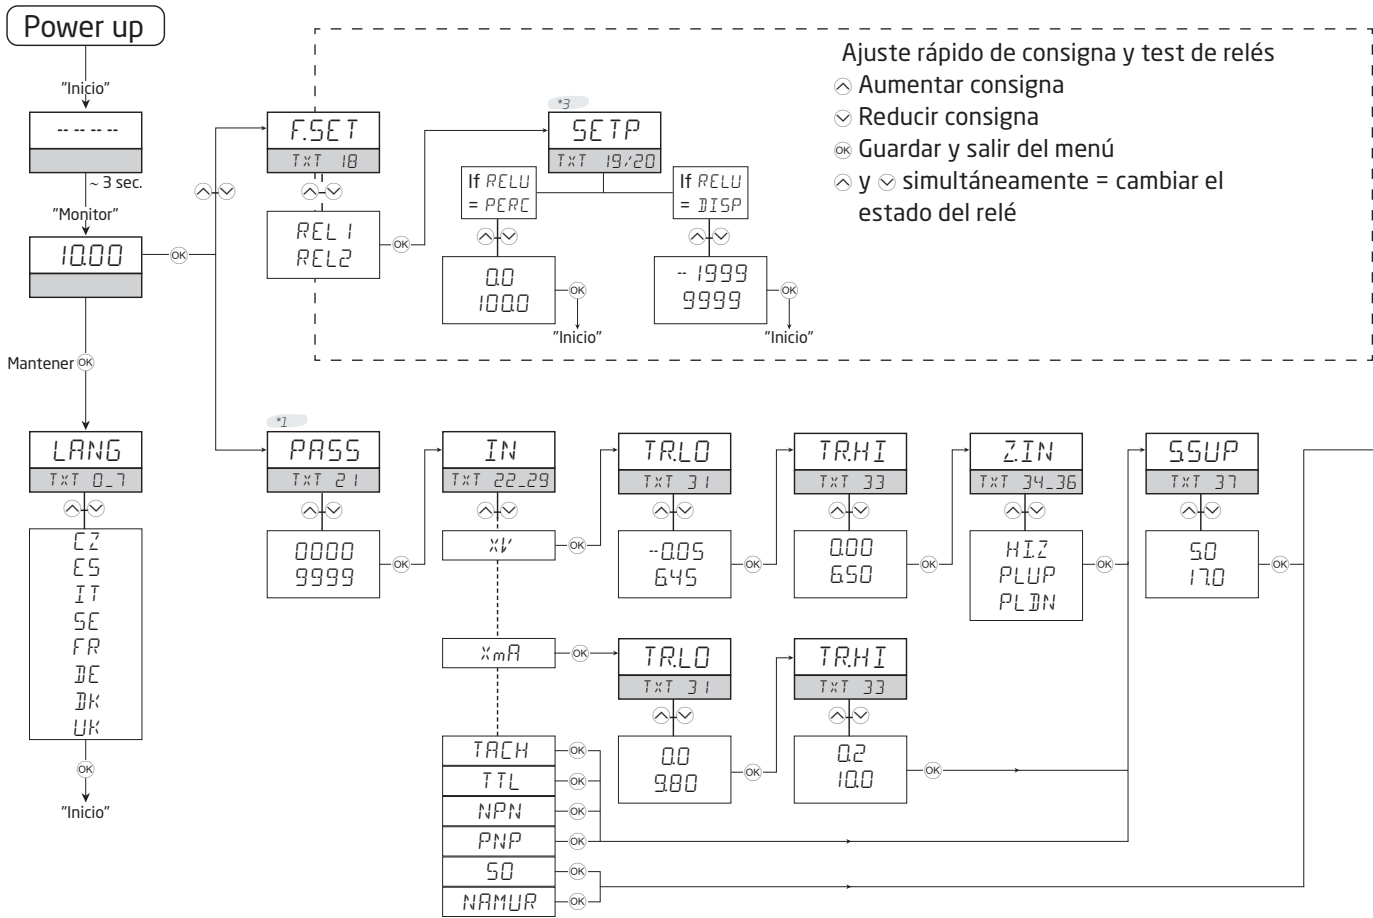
Power up

"Inicio"

-- -- -- --

~ 3 sec.

"Monitor"

10.00

OK

Mantener OK

LANG
TXT 0_7

CZ
ES
IT
SE
FR
DE
DK
UK

OK

"Inicio"

F.SET
TXT 18

REL1
REL2

OK

*3

SETP
TXT 19/20

If RELU = PERC

0.0
100.0

OK

"Inicio"

If RELU = DISP

-1999
9999

OK

"Inicio"

Ajuste rápido de consigna y test de relés
Aumentar consigna
Reducir consigna
OK Guardar y salir del menú
y simultáneamente = cambiar el estado del relé

*1

PASS
TXT 21

0000
9999

OK

IN
TXT 22_29

XV

OK

TR.LO
TXT 31

-0.05
6.45

OK

TR.HI
TXT 33

0.00
6.50

OK

Z.IN
TXT 34_36

HI.Z
PLUP
PLDN

OK

SSUP
TXT 37

5.0
17.0

OK

XmA

OK

TR.LO
TXT 31

0.0
9.80

OK

TR.HI
TXT 33

0.2
10.0

OK

TACH OK
TTL OK
NPN OK
PNP OK
S0 OK
NAMUR OK